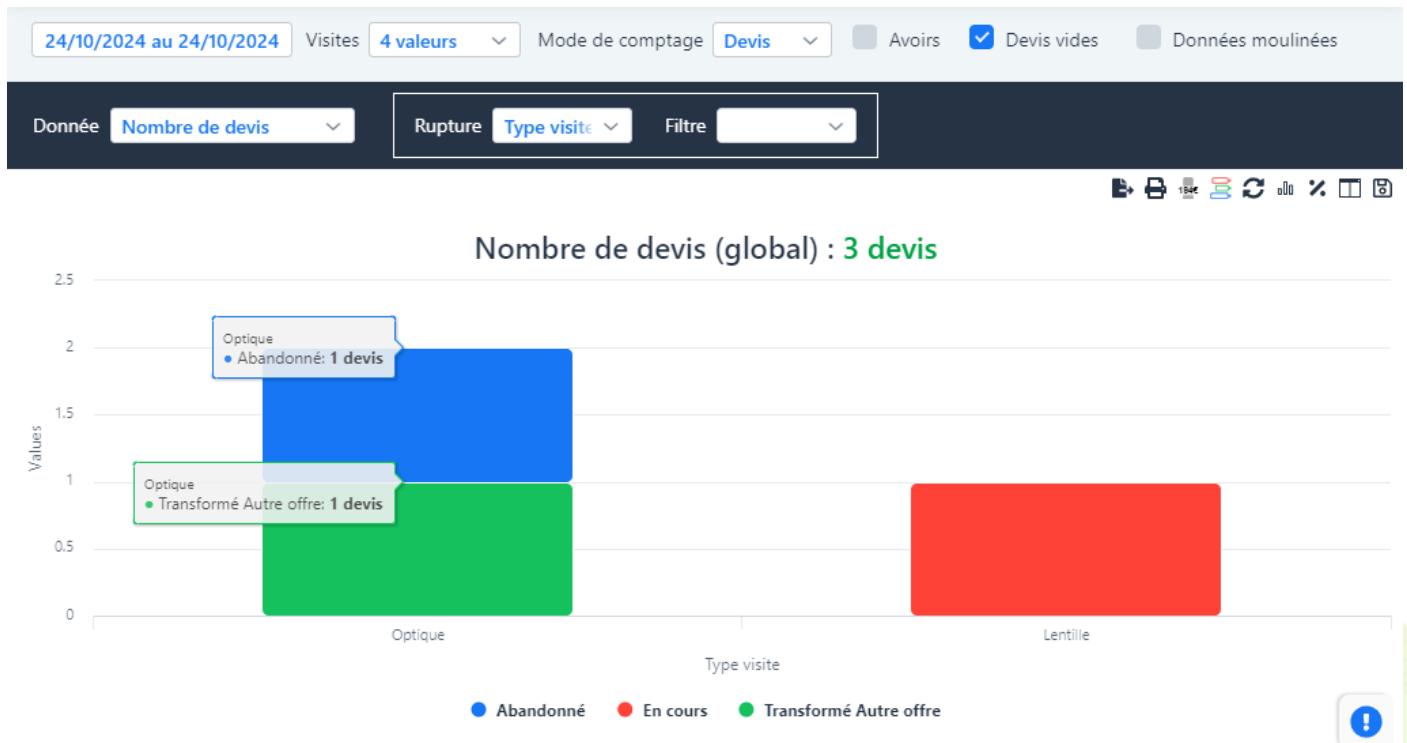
24/10/2024 au 24/10/2024 Visites 4 valeurs Mode de comptage Devis Avoirs Devis vides Données moulinées

Donnée Nombre de devis Rupture Type visite Filtre

Nombre de devis (global) : 3 devis

2.5
2
1.5
1
0.5
0

Values

Optique
● Abandonné: 1 devis

Optique
● Transformé Autre offre: 1 devis

Optique Lentille

Type visite

● Abandonné ● En cours ● Transformé Autre offre